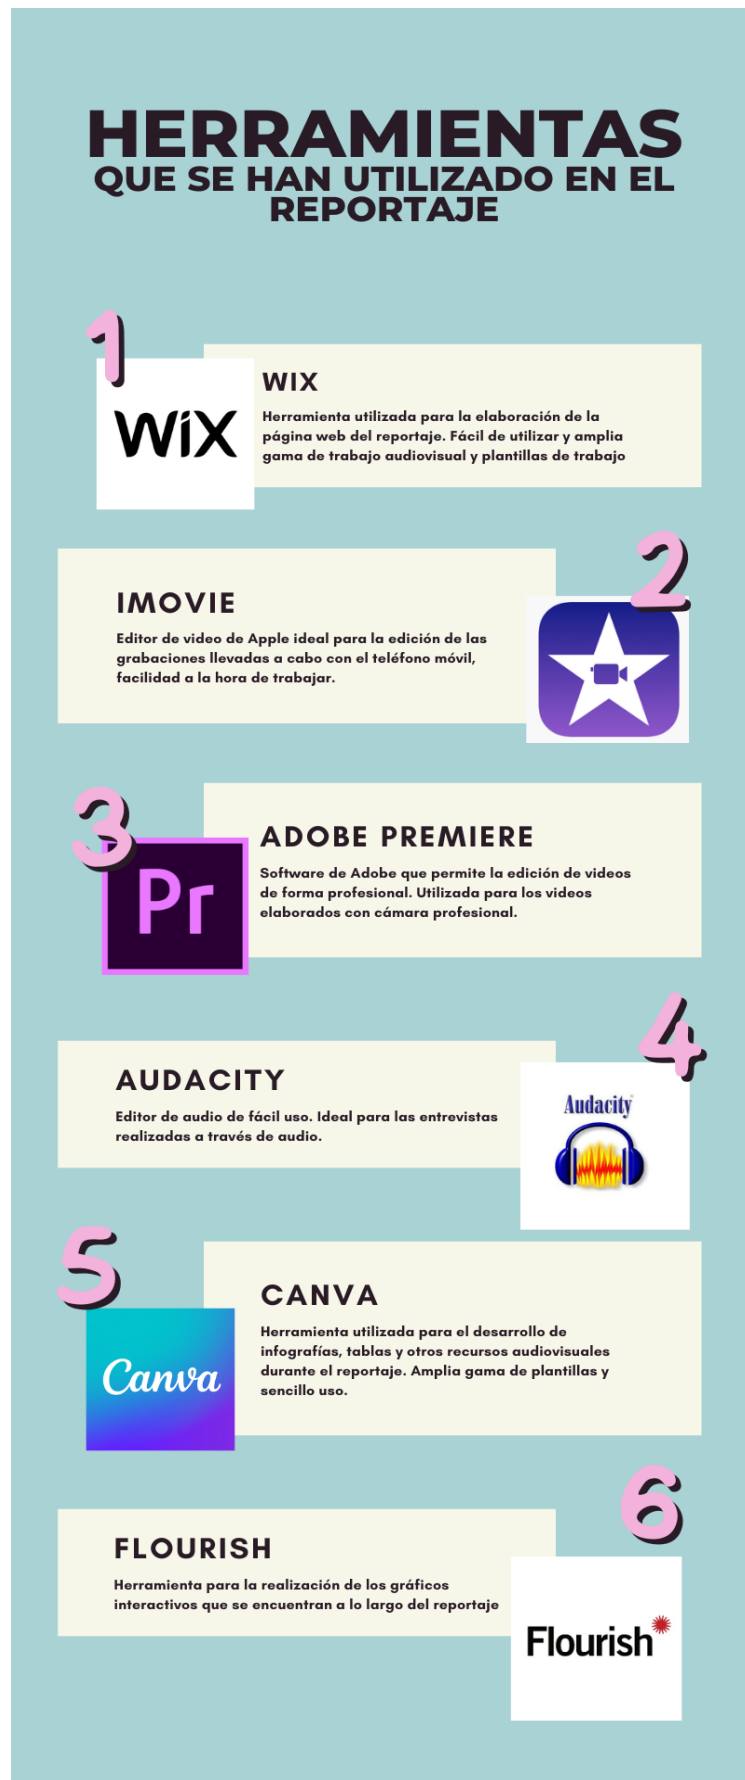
HERRAMIENTAS
QUE SE HAN UTILIZADO EN EL REPORTAJE

1

WiX

WIX

Herramienta utilizada para la elaboración de la página web del reportaje. Fácil de utilizar y amplia gama de trabajo audiovisual y plantillas de trabajo

IMOVIE

Editor de video de Apple ideal para la edición de las grabaciones llevadas a cabo con el teléfono móvil, facilidad a la hora de trabajar.

2

3

Pr

ADOBE PREMIERE

Software de Adobe que permite la edición de videos de forma profesional. Utilizada para los videos elaborados con cámara profesional.

AUDACITY

Editor de audio de fácil uso. Ideal para las entrevistas realizadas a través de audio.

4

Audacity

5

Canva

CANVA

Herramienta utilizada para el desarrollo de infografías, tablas y otros recursos audiovisuales durante el reportaje. Amplia gama de plantillas y sencillo uso.

FLOURISH

Herramienta para la realización de los gráficos interactivos que se encuentran a lo largo del reportaje

6

Flourish